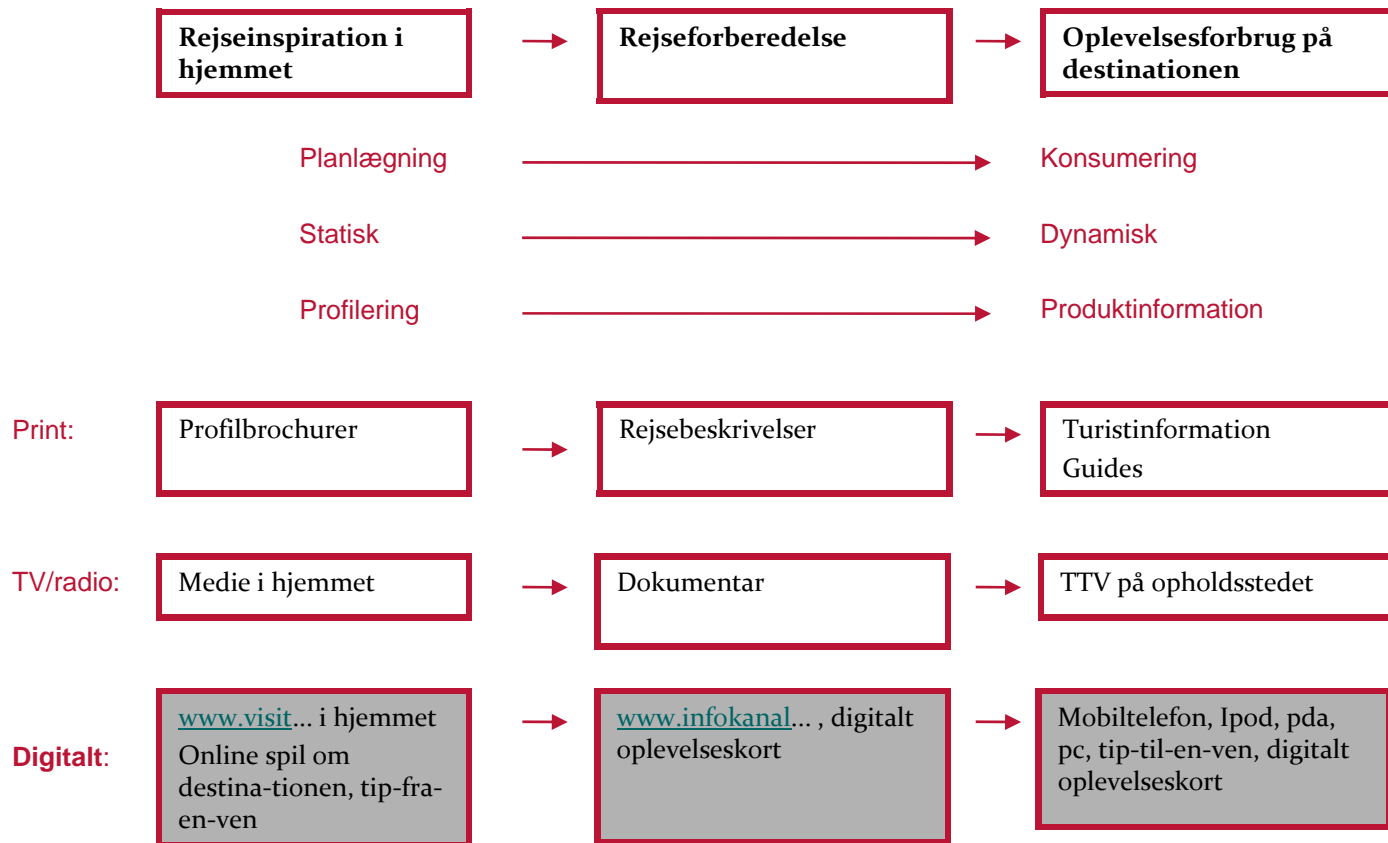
Rejseinspiration i hjemmet

Rejseforberedelse

Oplevelsesforbrug på destinationen

Planlægning

Konsumering

Statisk

Dynamisk

Profilering

Produktinformation

Print:

Profilbrochurer

Rejsebeskrivelser

Turistinformation
Guides

TV/radio:

Medie i hjemmet

Dokumentar

TTV på opholdsstedet

Digitalt:

www.visit... i hjemmet
Online spil om destina-tionen, tip-fra-en-ven

www.infokanal... , digitalt oplevelseskort

Mobiltelefon, Ipod, pda, pc, tip-til-en-ven, digitalt oplevelseskort